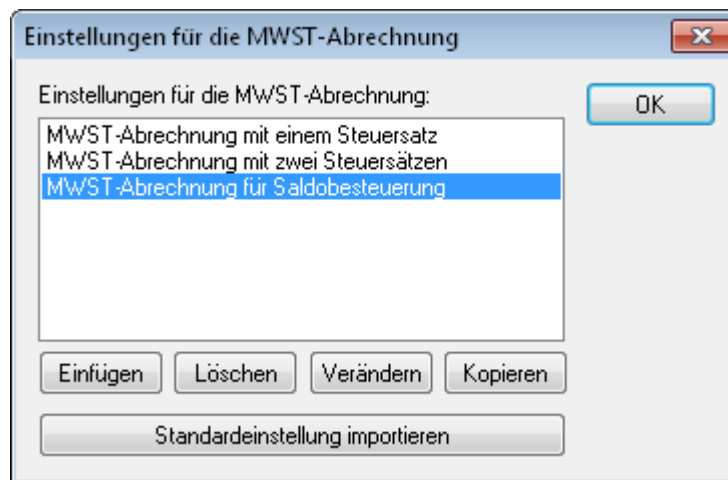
Einstellungen für die MWST-Abrechnung

Einstellungen für die MWST-Abrechnung:

OK

MWST-Abrechnung mit einem Steuersatz
MWST-Abrechnung mit zwei Steuersätzen
MWST-Abrechnung für Saldobesteuerung

Einfügen
Löschen
Verändern
Kopieren

Standardeinstellung importieren